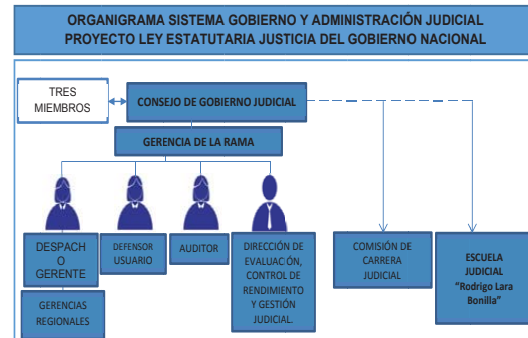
ORGANIGRAMA SISTEMA GOBIERNO Y ADMINISTRACIÓN JUDICIAL
PROYECTO LEY ESTATUTARIA JUSTICIA DEL GOBIERNO NACIONAL

TRES MIEMBROS

CONSEJO DE GOBIERNO JUDICIAL

GERENCIA DE LA RAMA

DESPACHO GERENTE

GERENCIAS REGIONALES

DEFENSOR USUARIO

AUDITOR

DIRECCIÓN DE EVALUACIÓN, CONTROL DE RENDIMIENTO Y GESTIÓN JUDICIAL.

COMISIÓN DE CARRERA JUDICIAL

ESCUELA JUDICIAL "Rodrigo Lara Bonilla"